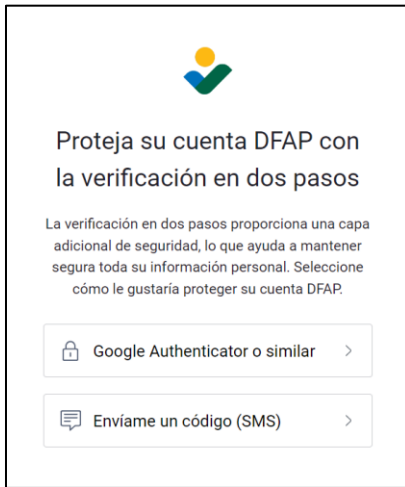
Proteja su cuenta DFAP con la verificación en dos pasos

La verificación en dos pasos proporciona una capa adicional de seguridad, lo que ayuda a mantener segura toda su información personal. Seleccione cómo le gustaría proteger su cuenta DFAP.

Google Authenticator o similar >

Envíame un código (SMS) >